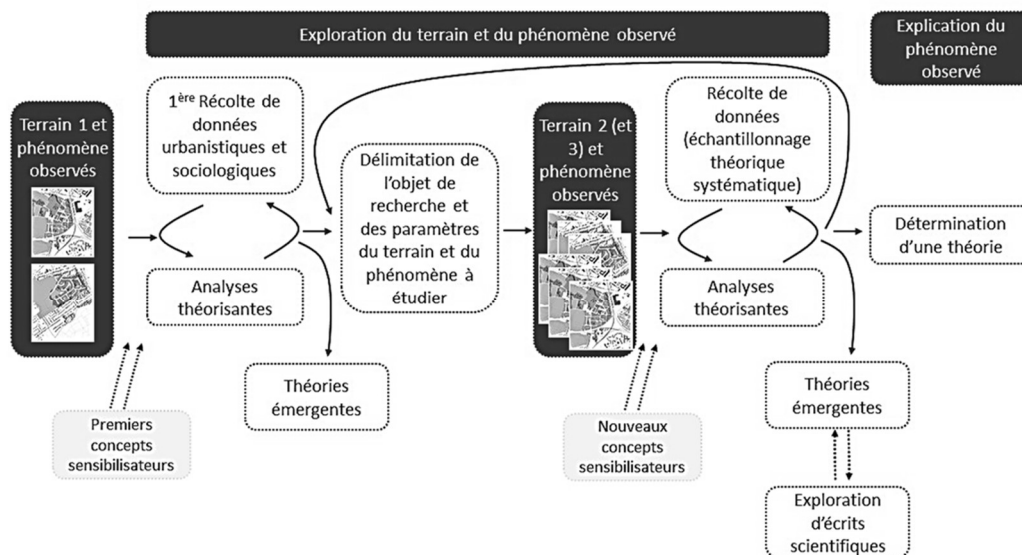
Exploration du terrain et du phénomène observé

Explication du phénomène observé

Terrain 1 et phénomène observés

1$^{ère}$ Récolte de données urbanistiques et sociologiques

Analyses théorisantes

Théories émergentes

Premiers concepts sensibilisateurs

Délimitation de l'objet de recherche et des paramètres du terrain et du phénomène à étudier

Terrain 2 (et 3) et phénomène observés

Nouveaux concepts sensibilisateurs

Récolte de données (échantillonnage théorique systématique)

Analyses théorisantes

Détermination d'une théorie

Théories émergentes

Exploration d'écrits scientifiques